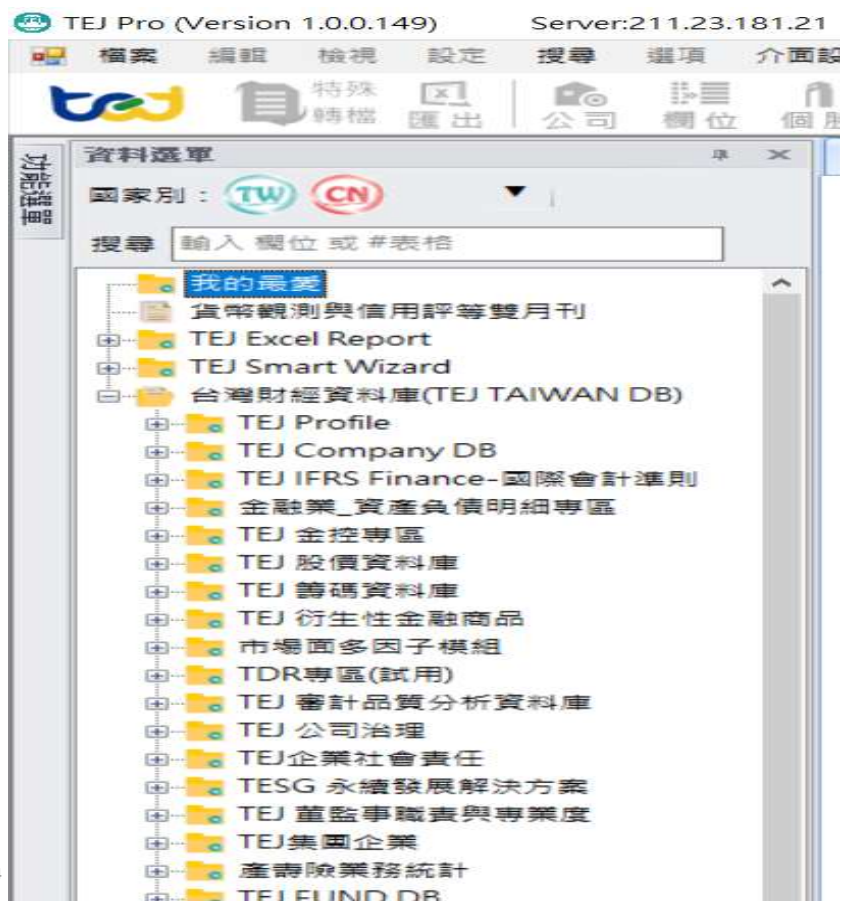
TEJ Pro (Version 1.0.0.149) Server:211.23.181.21

檔案 編輯 檢視 設定 搜尋 選項 介面設

特殊轉檔 匯出 公司 欄位 個

功能選單

資料選單

國家別： TW CN

搜尋 輸入 欄位 或 #表格

我的最愛
貨幣觀測與信用評等雙月刊
TEJ Excel Report
TEJ Smart Wizard
台灣財經資料庫(TEJ TAIWAN DB)
TEJ Profile
TEJ Company DB
TEJ IFRS Finance-國際會計準則
金融業_資產負債明細專區
TEJ 金控專區
TEJ 股價資料庫
TEJ 籌碼資料庫
TEJ 衍生性金融商品
市場面多因子模組
TDR專區(試用)
TEJ 審計品質分析資料庫
TEJ 公司治理
TEJ企業社會責任
TESG 永續發展解決方案
TEJ 董監事職責與專業度
TEJ集團企業
產壽險業務統計
TEJ FUND DB